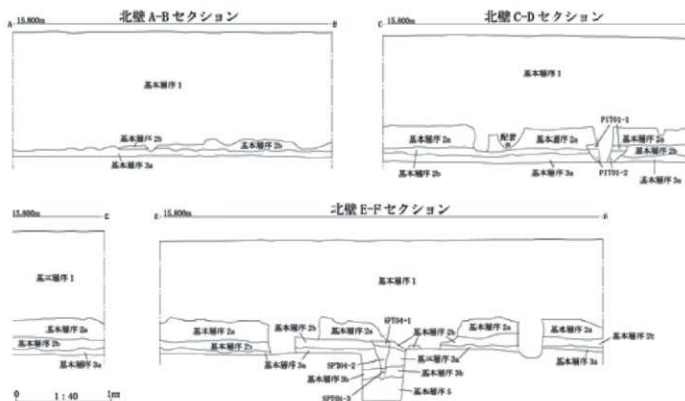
北壁 A-B セクション

A 15.800m B

基本層序 1

基本層序 2b

基本層序 2b

基本層序 3a

北壁 C-D セクション

C 15.800m D

基本層序 1

基本層序 2a

配管

基本層序 2a

PIT01-1

基本層序 2a

基本層序 2b

基本層序 2b

基本層序 3a

PIT01-2

基本層序 3a

15.800m E

基本層序 1

基本層序 2a

基本層序 2b

基本層序 3a

北壁 E-F セクション

E 15.800m F

基本層序 1

基本層序 2a

基本層序 2b

基本層序 2a

SPT04-1

基本層序 2b

基本層序 2a

基本層序 2a

基本層序 2b

基本層序 2b

基本層序 3a

SPT04-2

基本層序 3a

基本層序 3b

基本層序 3a

基本層序 3b

基本層序 5

SPT04-3

基本層序 3a

0 1 : 40 1m